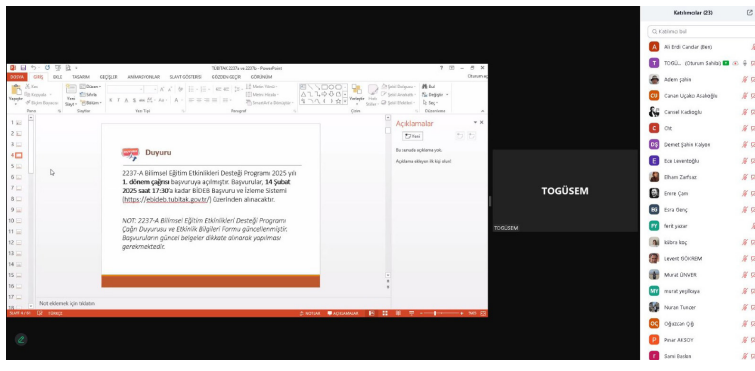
TUBİTAK 2237a ve 2237b - PowerPoint

DOSYA GİRİŞ EKLE TASARIM GEÇİŞLER ANİMASYONLAR SLAYT GÖSTERİSİ GÖZDEN GEÇİR GÖRÜNÜM

Yapıştır Kes Kopyala Biçim Boyacısı Pano Yeni Slayt Düzen Sıfırla Bölüm Slaytlar Yazı Tipi Paragraf Çizim Düzenleme Bul Değiştir Seç

Duyuru

2237-A Bilimsel Eğitim Etkinlikleri Desteği Programı 2025 yılı 1. dönem çağrısı başvuruya açılmıştır. Başvurular, 14 Şubat 2025 saat 17:30'a kadar BİDEB Başvuru ve İzleme Sistemi (https://ebideb.tubitak.gov.tr/) üzerinden alınacaktır.

NOT: 2237-A Bilimsel Eğitim Etkinlikleri Desteği Programı Çağrı Duyurusu ve Etkinlik Bilgileri Formu güncellenmiştir. Başvuruların güncel belgeler dikkate alınarak yapılması gerekmektedir.

Açıklamalar
Yeni
Bu slaytta açıklama yok.
Açıklama eklemek için Yeni'ye tıklayın

Not eklemek için tıklatın

SLAYT 4 / 21 TÜRKÇE NOTLAR AÇIKLAMALAR

TOGÜSEM
TOGÜSEM

Katılımcılar (23)
Katılımcı bul
Ali Erdi Candar (Ben)
TOGÜ... (Oturum Sahibi)
Adem şahin
Canan Uğurlu Azakoğlu
Cemal Kadıoğlu
Cht
Demet Şahin Kalyon
Ece Levent
Elham Zarfsaz
Emre Çam
Esra Genç
ferit yazar
Kübra koç
Levent GÖKREM
Murat ÜNVER
murat yeşilkaya
Nurcan Tuncer
Oğuzcan Çiğ
Pınar AKSOY
Sanli Baslan